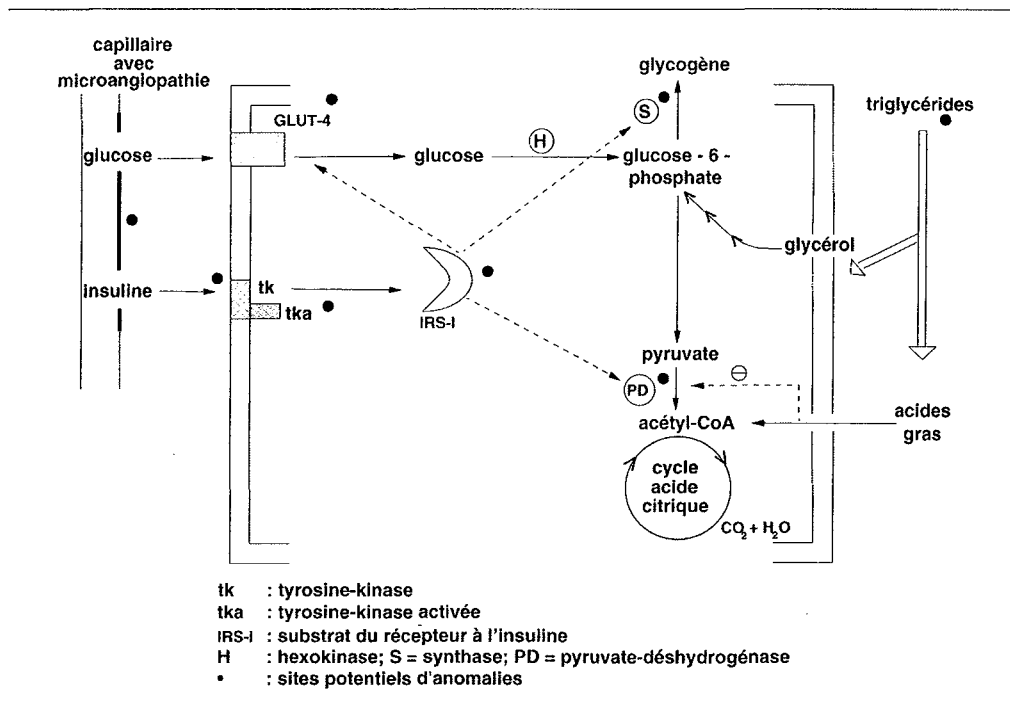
capillaire avec microangiopathie

GLUT-4

glucose

glucose

H

S

glycogène

glucose - 6 - phosphate

triglycérides

glycérol

insuline

tk

tka

IRS-I

pyruvate

PD

⊖

acétyl-CoA

acides gras

cycle acide citrique

$CO_2 + H_2O$

tk : tyrosine-kinase
tka : tyrosine-kinase activée
IRS-I : substrat du récepteur à l'insuline
H : hexokinase; S = synthase; PD = pyruvate-déshydrogénase
• : sites potentiels d'anomalies